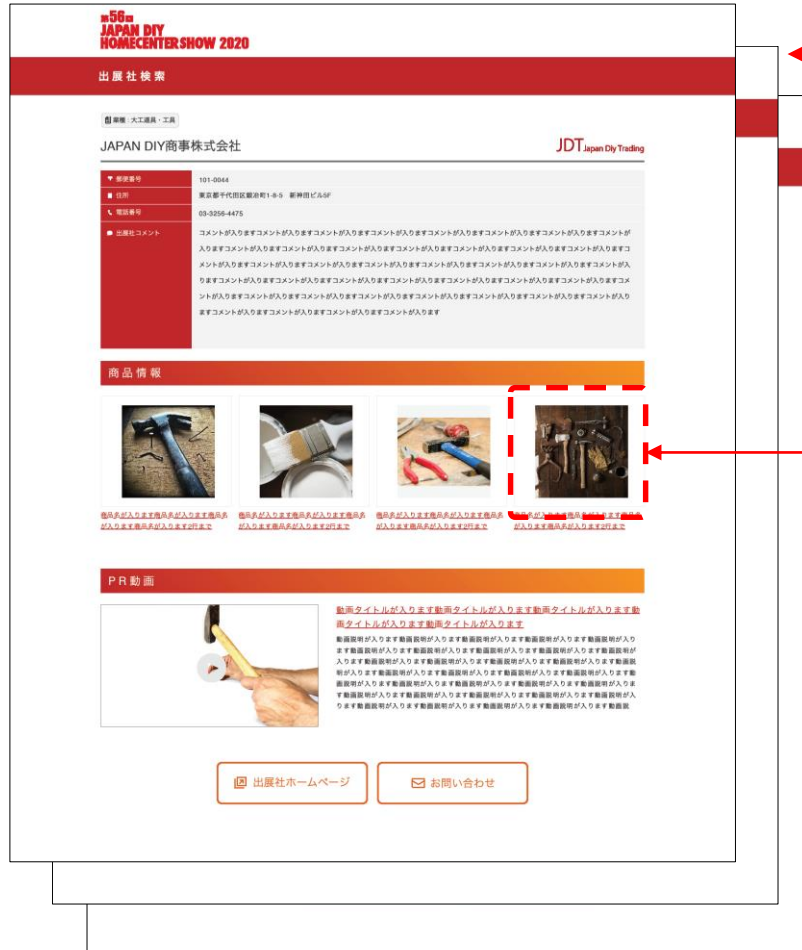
第56回
JAPAN DIY
HOMECENTER SHOW 2020

出展社検索

業種：大工道具・工具

JAPAN DIY商事株式会社

JDT Japan Diy Trading

| | |
|---|---|
| 郵便番号 | 101-0044 |
| 住所 | 東京都千代田区鍛冶町1-8-5　新神田ビル5F |
| 電話番号 | 03-3256-4475 |
| 出展社コメント | コメントが入りますコメントが入りますコメントが入りますコメントが入りますコメントが入りますコメントが入りますコメントが入りますコメントが入りますコメントが入りますコメントが入りますコメントが入りますコメントが入りますコメントが入りますコメントが入りますコメントが入りますコメントが入りますコメントが入りますコメントが入りますコメントが入りますコメントが入りますコメントが入りますコメントが入りますコメントが入りますコメントが入りますコメントが入りますコメントが入りますコメントが入りますコメントが入りますコメントが入りますコメントが入りますコメントが入りますコメントが入りますコメントが入りますコメントが入りますコメントが入りますコメントが入りますコメントが入りますコメントが入りますコメントが入りますコメントが入りますコメントが入りますコメントが入りますコメントが入りますコメントが入りますコメントが入ります |

商品情報

商品名が入ります商品名が入ります商品名が入ります商品名が入ります2行まで

商品名が入ります商品名が入ります商品名が入ります商品名が入ります2行まで

商品名が入ります商品名が入ります商品名が入ります商品名が入ります2行まで

商品名が入ります商品名が入ります商品名が入ります商品名が入ります2行まで

PR動画

動画タイトルが入ります動画タイトルが入ります動画タイトルが入ります動画タイトルが入ります動画タイトルが入ります

動画説明が入ります動画説明が入ります動画説明が入ります動画説明が入ります動画説明が入ります動画説明が入ります動画説明が入ります動画説明が入ります動画説明が入ります動画説明が入ります動画説明が入ります動画説明が入ります動画説明が入ります動画説明が入ります動画説明が入ります動画説明が入ります動画説明が入ります動画説明が入ります動画説明が入ります動画説明が入ります動画説明が入ります動画説明が入ります動画説明が入ります動画説明が入ります動画説明が入ります動画説明が入ります動画説明が入ります動画説明が入ります動画説明が入ります動画説明が入ります動画説明が入ります動画説明が入ります動画説明が入ります

出展社ホームページ

お問い合わせ